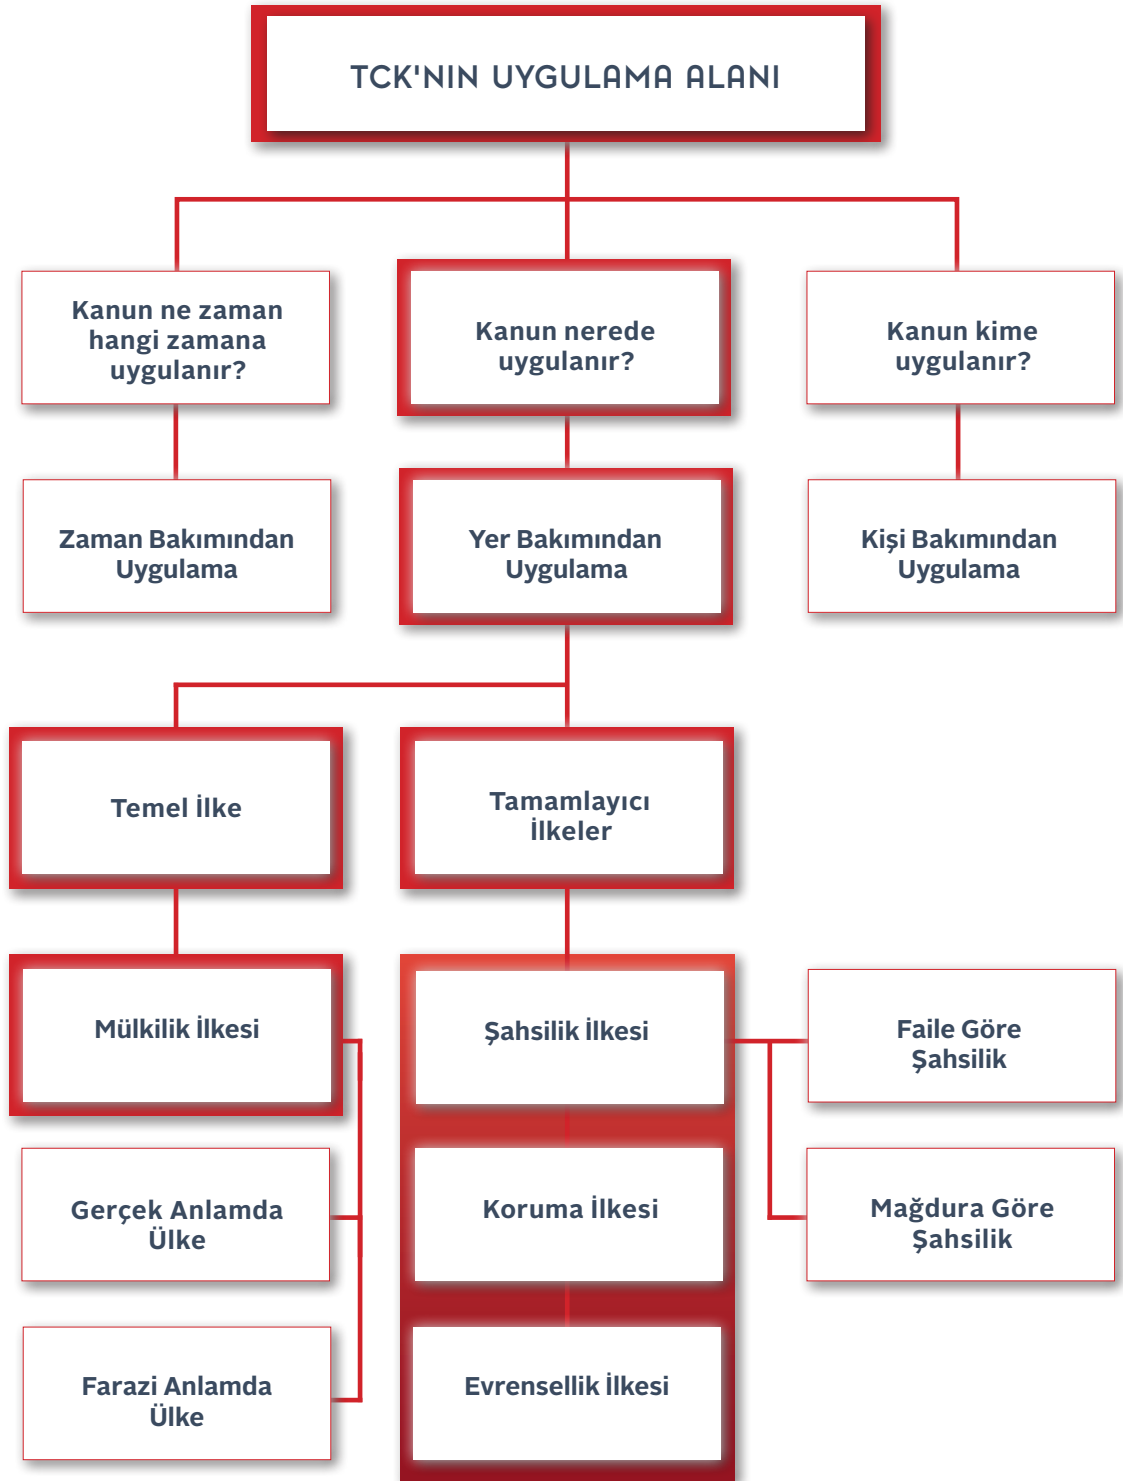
TCK'NIN UYGULAMA ALANI

Kanun ne zaman hangi zamana uygulanır?

Kanun nerede uygulanır?

Kanun kime uygulanır?

Zaman Bakımından Uygulama

Yer Bakımından Uygulama

Kişi Bakımından Uygulama

Temel İlke

Tamamlayıcı İlkeler

Mülkilik İlkesi

Gerçek Anlamda Ülke

Farazi Anlamda Ülke

Şahsilik İlkesi

Koruma İlkesi

Evrensellik İlkesi

Faile Göre Şahsilik

Mağdura Göre Şahsilik